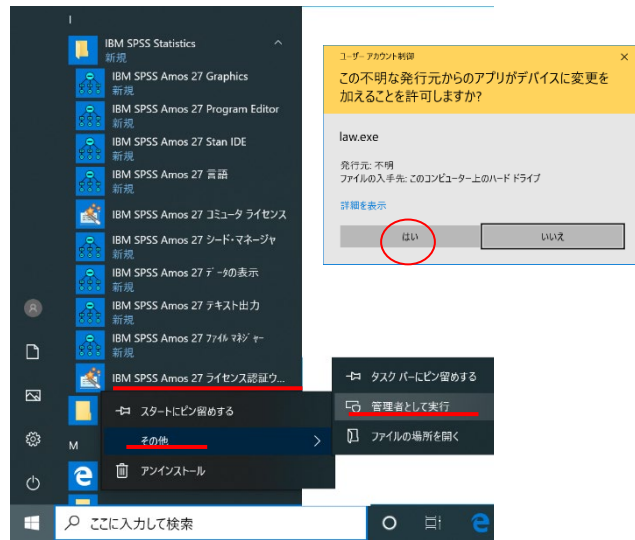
I

IBM SPSS Statistics
新規

IBM SPSS Amos 27 Graphics
新規

IBM SPSS Amos 27 Program Editor
新規

IBM SPSS Amos 27 Stan IDE
新規

IBM SPSS Amos 27 言語
新規

IBM SPSS Amos 27 コミュータ ライセンス

IBM SPSS Amos 27 シード・マネージャ
新規

IBM SPSS Amos 27 データの表示
新規

IBM SPSS Amos 27 テキスト出力
新規

IBM SPSS Amos 27 ファイル マネージャー
新規

IBM SPSS Amos 27 ライセンス認証ウ...

スタートにピン留めする

その他

アンインストール

M

タスク バーにピン留めする

管理者として実行

ファイルの場所を開く

ここに入力して検索

ユーザー アカウント制御

×

この不明な発行元からのアプリがデバイスに変更を加えることを許可しますか?

law.exe

発行元: 不明
ファイルの入手先: このコンピューター上のハード ドライブ

詳細を表示

はい

いいえ